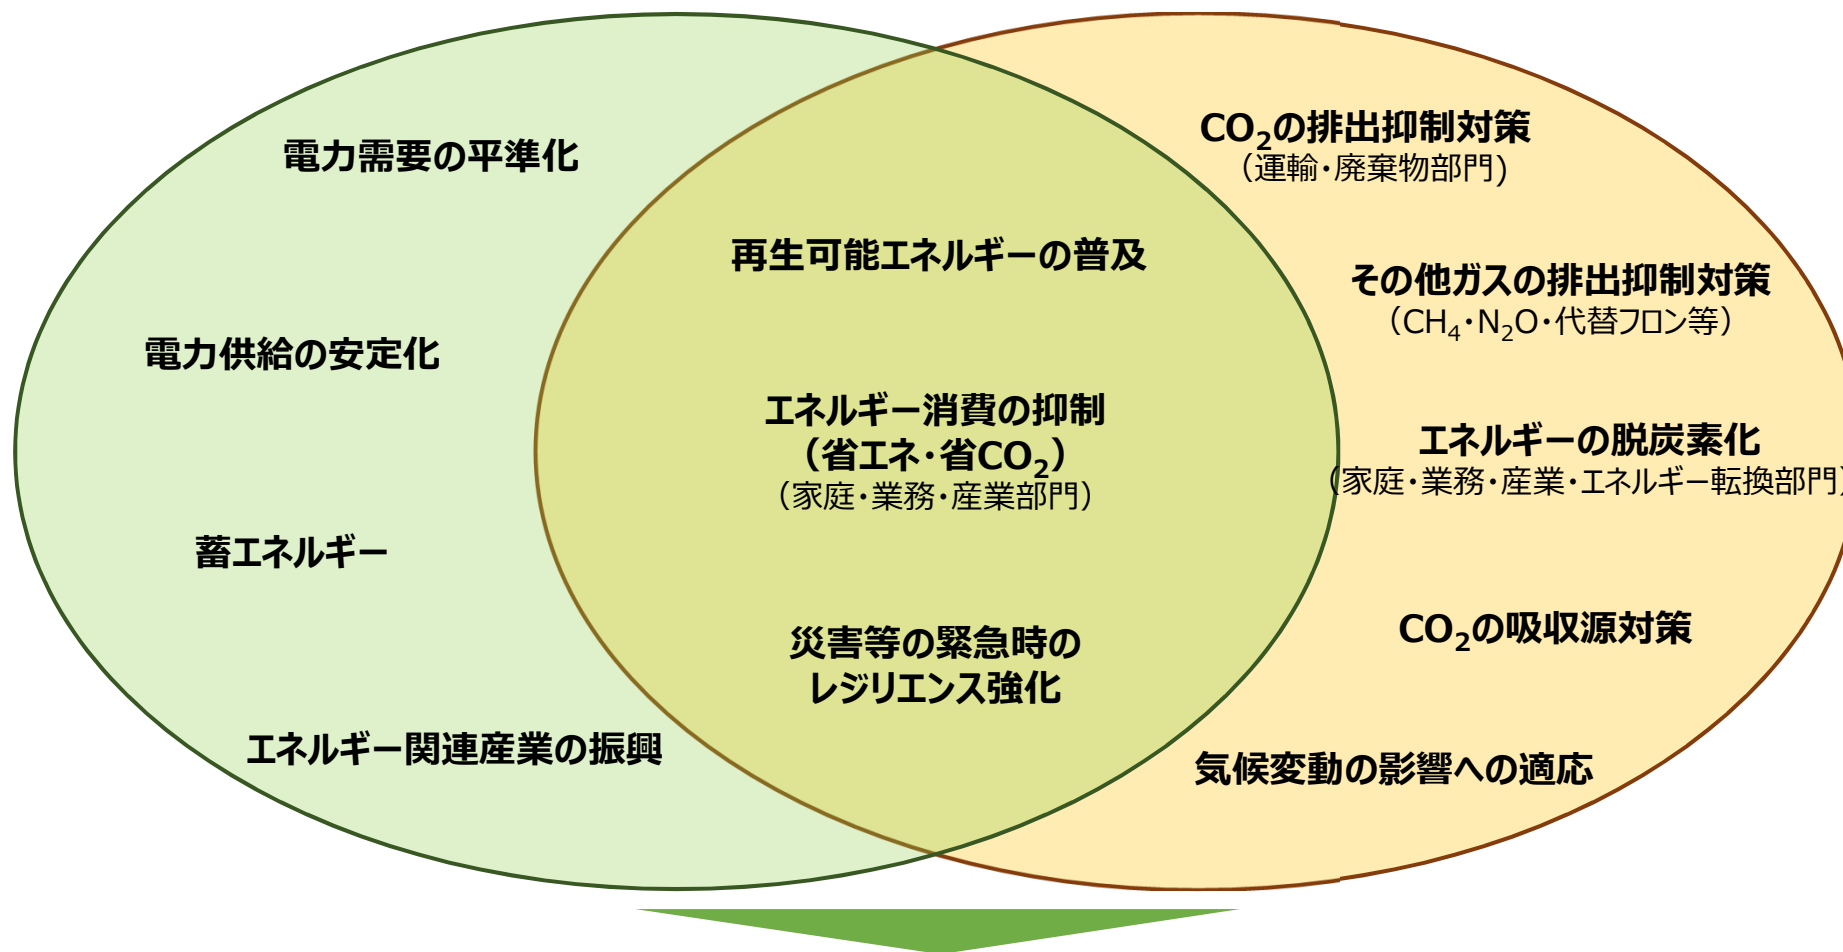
電力需要の平準化

電力供給の安定化

蓄エネルギー

エネルギー関連産業の振興

再生可能エネルギーの普及

エネルギー消費の抑制
（省エネ・省$CO_2$）
（家庭・業務・産業部門）

災害等の緊急時の
レジリエンス強化

$CO_2$の排出抑制対策
（運輸・廃棄物部門）

その他ガスの排出抑制対策
（$CH_4$・$N_2O$・代替フロン等）

エネルギーの脱炭素化
（家庭・業務・産業・エネルギー転換部門）

$CO_2$の吸収源対策

気候変動の影響への適応